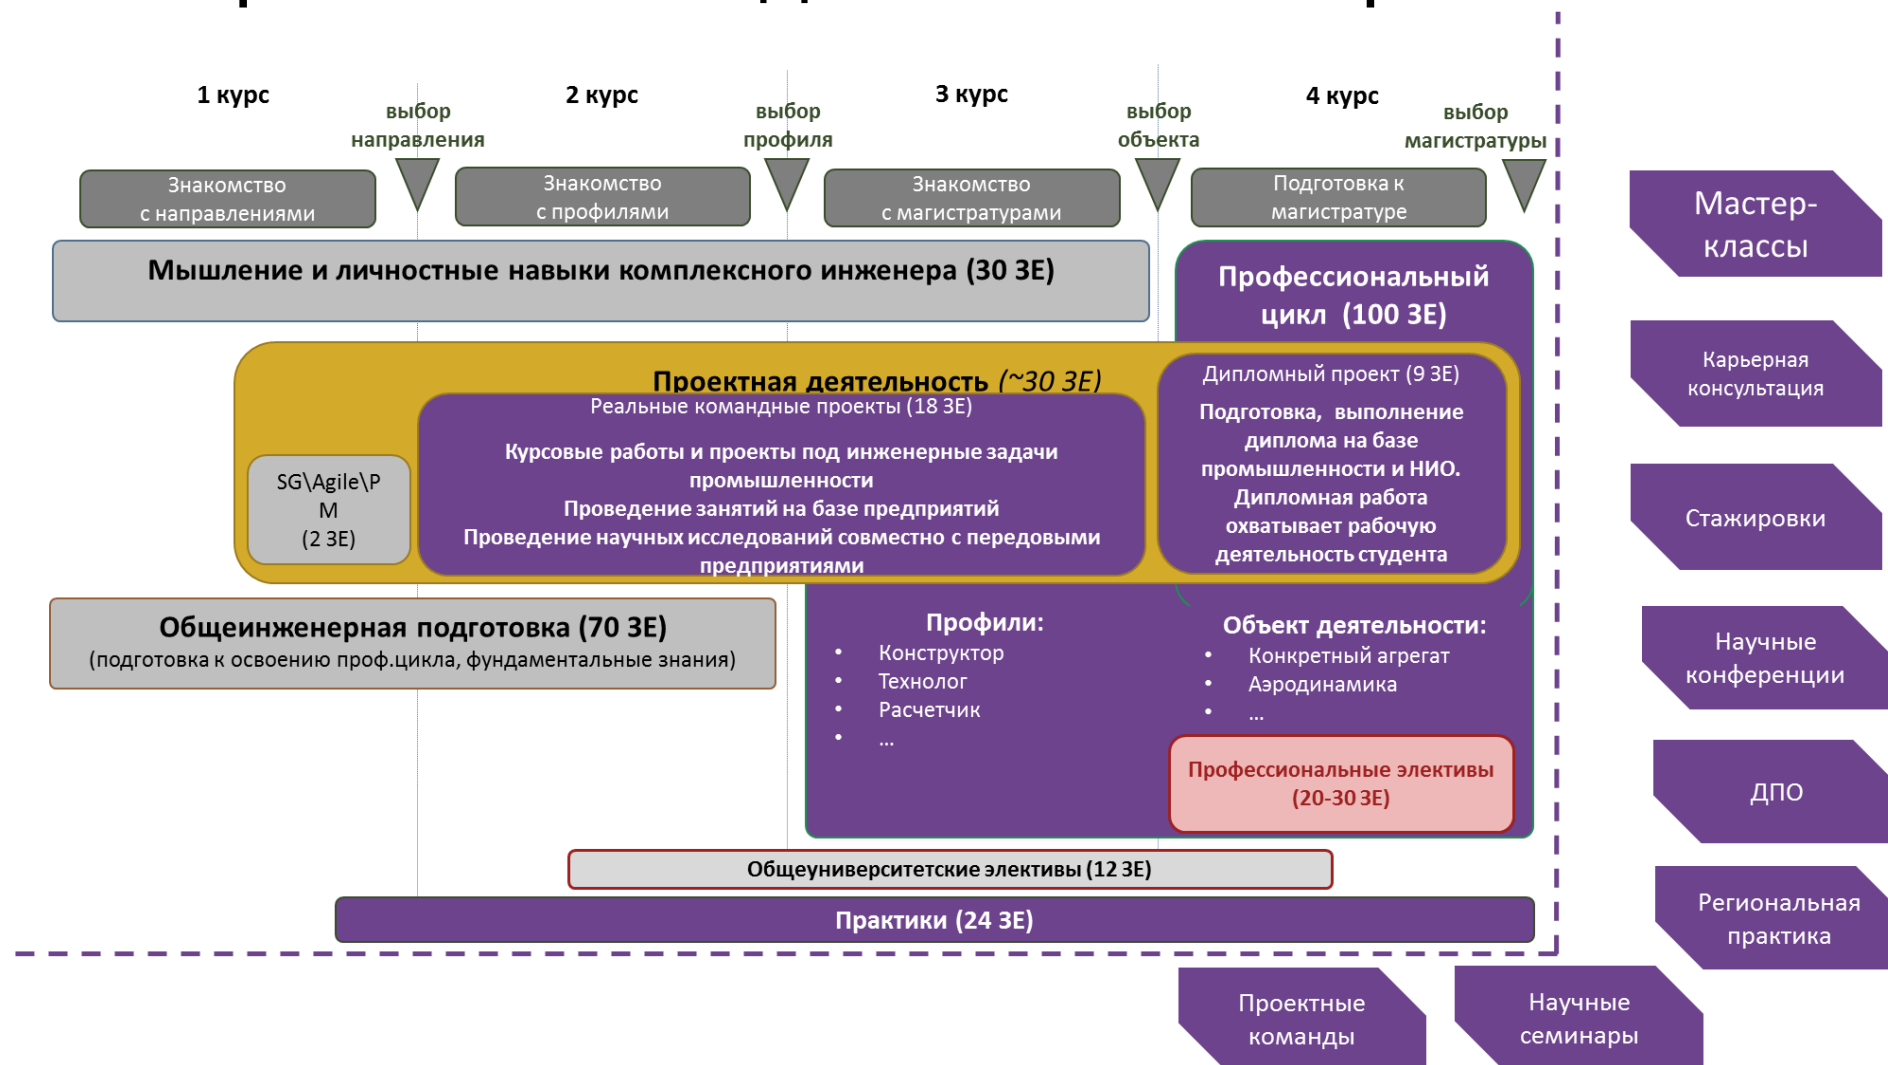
1 курс

выбор направления

2 курс

выбор профиля

3 курс

выбор объекта

4 курс

выбор магистратуры

Знакомство с направлениями

Знакомство с профилями

Знакомство с магистратурами

Подготовка к магистратуре

Мышление и личностные навыки комплексного инженера (30 ЗЕ)

Профессиональный цикл (100 ЗЕ)

Проектная деятельность (~30 ЗЕ)

Реальные командные проекты (18 ЗЕ)

Курсовые работы и проекты под инженерные задачи промышленности
Проведение занятий на базе предприятий
Проведение научных исследований совместно с передовыми предприятиями

SG\Agile\PM
(2 ЗЕ)

Дипломный проект (9 ЗЕ)

Подготовка, выполнение диплома на базе промышленности и НИО. Дипломная работа охватывает рабочую деятельность студента

Общеинженерная подготовка (70 ЗЕ)
(подготовка к освоению проф.цикла, фундаментальные знания)

Профили:
• Конструктор
• Технолог
• Расчетчик
• …

Объект деятельности:
• Конкретный агрегат
• Аэродинамика
• …

Профессиональные элективы (20-30 ЗЕ)

Общеуниверситетские элективы (12 ЗЕ)

Практики (24 ЗЕ)

Мастер-классы

Карьерная консультация

Стажировки

Научные конференции

ДПО

Региональная практика

Проектные команды

Научные семинары